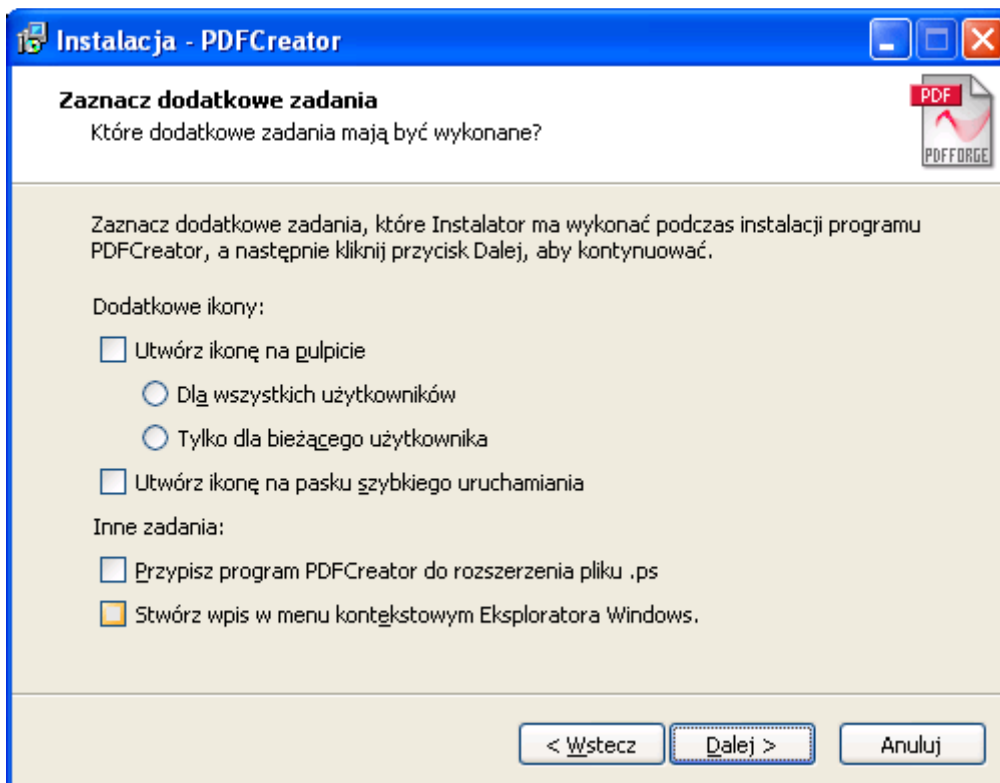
Instalacja - PDFCreator

Zaznacz dodatkowe zadania
Które dodatkowe zadania mają być wykonane?

PDF
PDFFORGE

Zaznacz dodatkowe zadania, które Instalator ma wykonać podczas instalacji programu PDFCreator, a następnie kliknij przycisk Dalej, aby kontynuować.

Dodatkowe ikony:

Utwórz ikonę na pulpicie

Dla wszystkich użytkowników

Tylko dla bieżącego użytkownika

Utwórz ikonę na pasku szybkiego uruchamiania

Inne zadania:

Przypisz program PDFCreator do rozszerzenia pliku .ps

Stwórz wpis w menu kontekstowym Eksploratora Windows.

< Wstecz
Dalej >
Anuluj